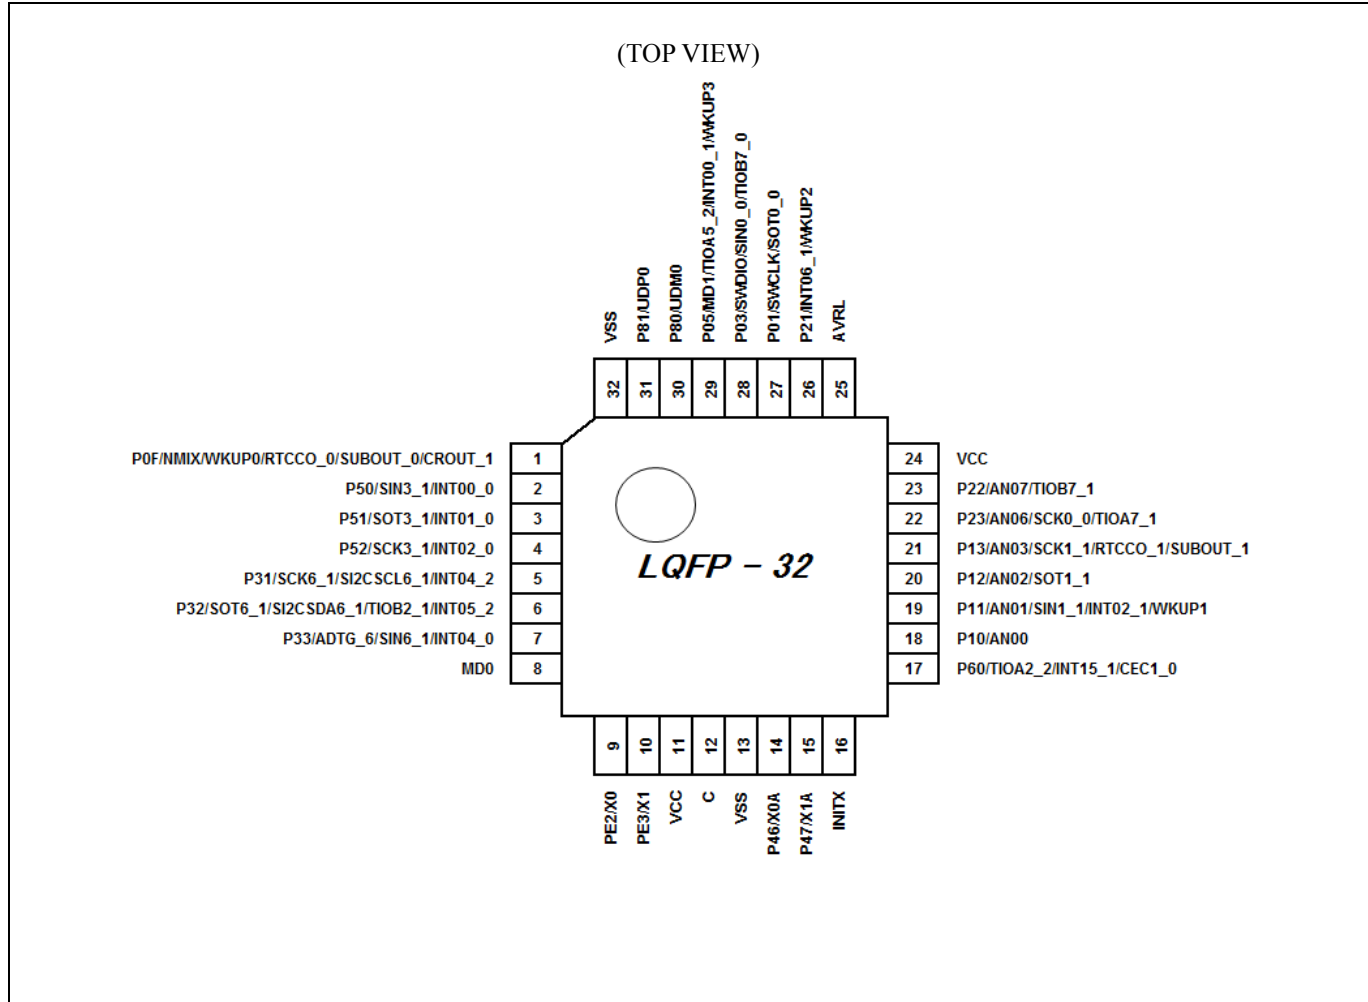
(TOP VIEW)

VSS
P81/UDP0
P80/UDM0
P05/MD1/TIOA5_2/INT00_1/WKUP3
P03/SWDIO/SIN0_0/TIOB7_0
P01/SWCLK/SOT0_0
P21/INT06_1/WKUP2
AVRL

32
31
30
29
28
27
26
25

P0F/NMIX/WKUP0/RTCCO_0/SUBOUT_0/CROUT_1 1
P50/SIN3_1/INT00_0 2
P51/SOT3_1/INT01_0 3
P52/SCK3_1/INT02_0 4
P31/SCK6_1/SI2CSCL6_1/INT04_2 5
P32/SOT6_1/SI2CSDA6_1/TIOB2_1/INT05_2 6
P33/ADTG_6/SIN6_1/INT04_0 7
MD0 8

LQFP - 32

24 VCC
23 P22/AN07/TIOB7_1
22 P23/AN06/SCK0_0/TIOA7_1
21 P13/AN03/SCK1_1/RTCCO_1/SUBOUT_1
20 P12/AN02/SOT1_1
19 P11/AN01/SIN1_1/INT02_1/WKUP1
18 P10/AN00
17 P60/TIOA2_2/INT15_1/CEC1_0

9
10
11
12
13
14
15
16

PE2/X0
PE3/X1
VCC
C
VSS
P46/X0A
P47/X1A
INITX